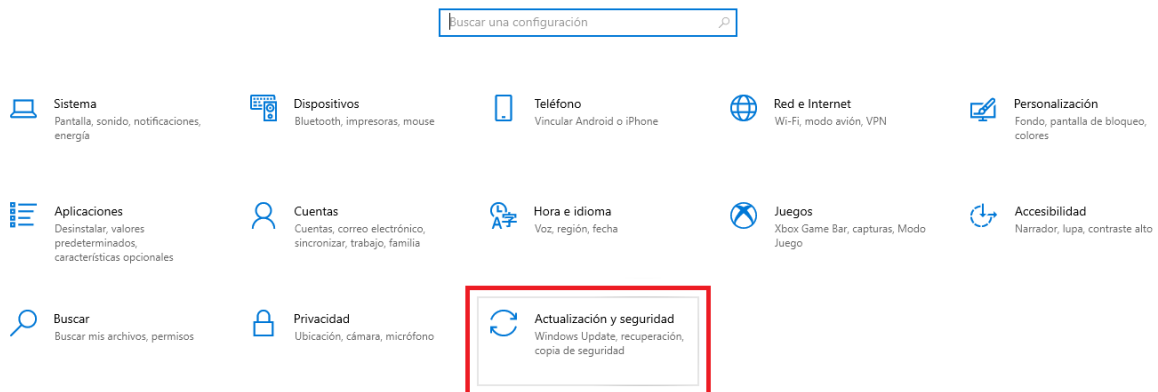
Buscar una configuración

Sistema
Pantalla, sonido, notificaciones, energía

Dispositivos
Bluetooth, impresoras, mouse

Teléfono
Vincular Android o iPhone

Red e Internet
Wi-Fi, modo avión, VPN

Personalización
Fondo, pantalla de bloqueo, colores

Aplicaciones
Desinstalar, valores predeterminados, características opcionales

Cuentas
Cuentas, correo electrónico, sincronizar, trabajo, familia

Hora e idioma
Voz, región, fecha

Juegos
Xbox Game Bar, capturas, Modo Juego

Accesibilidad
Narrador, lupa, contraste alto

Buscar
Buscar mis archivos, permisos

Privacidad
Ubicación, cámara, micrófono

Actualización y seguridad
Windows Update, recuperación, copia de seguridad